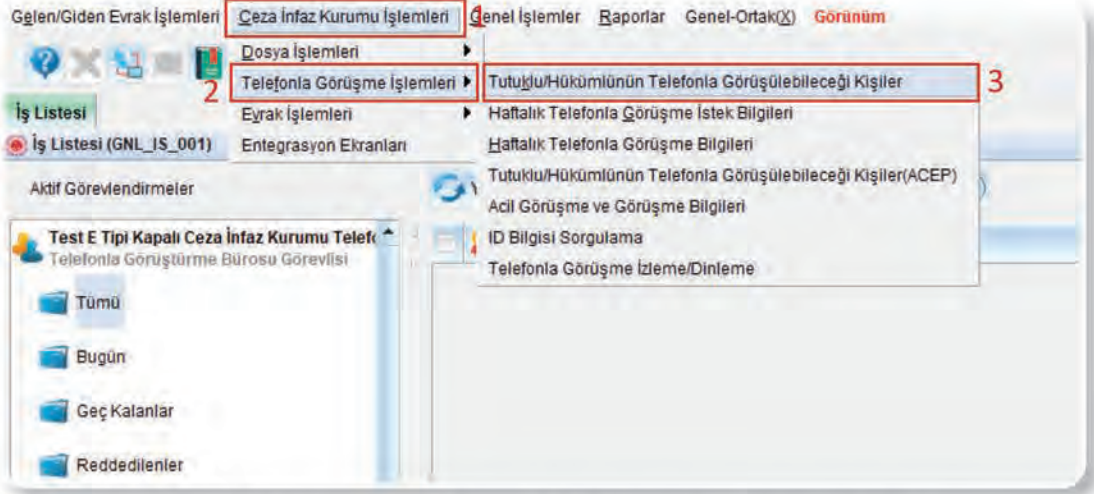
Gelen/Giden Evrak İşlemleri Ceza İnfaz Kurumu İşlemleri 1 Genel İşlemler Raporlar Genel-Ortak(X) Görünüm

Dosya İşlemleri
2 Telefonla Görüşme İşlemleri
Evrak İşlemleri
Entegrasyon Ekranları

Tutuklu/Hükümlünün Telefonla Görüşülebileceği Kişiler 3
Haftalık Telefonla Görüşme İstek Bilgileri
Haftalık Telefonla Görüşme Bilgileri
Tutuklu/Hükümlünün Telefonla Görüşülebileceği Kişiler(ACEP)
Acil Görüşme ve Görüşme Bilgileri
ID Bilgisi Sorgulama
Telefonla Görüşme İzleme/Dinleme

İş Listesi
İş Listesi (GNL_IS_001)
Aktif Görevlendirmeler

Test E Tipi Kapalı Ceza İnfaz Kurumu Telef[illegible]
Telefonla Görüştürme Bürosu Görevlisi
Tümü
Bugün
Geç Kalanlar
Reddedilenler